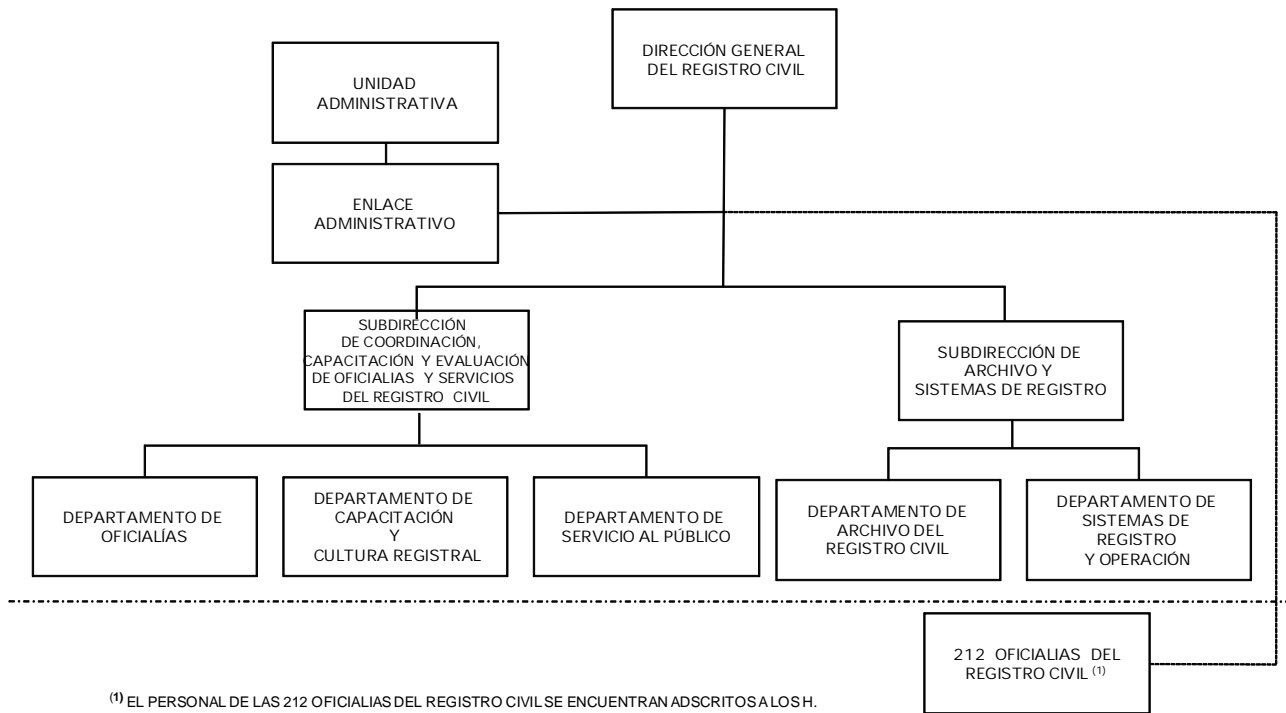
DIRECCIÓN GENERAL DEL REGISTRO CIVIL

UNIDAD ADMINISTRATIVA

ENLACE ADMINISTRATIVO

SUBDIRECCIÓN DE COORDINACIÓN, CAPACITACIÓN Y EVALUACIÓN DE OFICIALIAS Y SERVICIOS DEL REGISTRO CIVIL

SUBDIRECCIÓN DE ARCHIVO Y SISTEMAS DE REGISTRO

DEPARTAMENTO DE OFICIALÍAS

DEPARTAMENTO DE CAPACITACIÓN Y CULTURA REGISTRAL

DEPARTAMENTO DE SERVICIO AL PÚBLICO

DEPARTAMENTO DE ARCHIVO DEL REGISTRO CIVIL

DEPARTAMENTO DE SISTEMAS DE REGISTRO Y OPERACIÓN

212 OFICIALIAS DEL REGISTRO CIVIL $^{(1)}$

$^{(1)}$ EL PERSONAL DE LAS 212 OFICIALIAS DEL REGISTRO CIVIL SE ENCUENTRAN ADSCRITOS A LOS H.